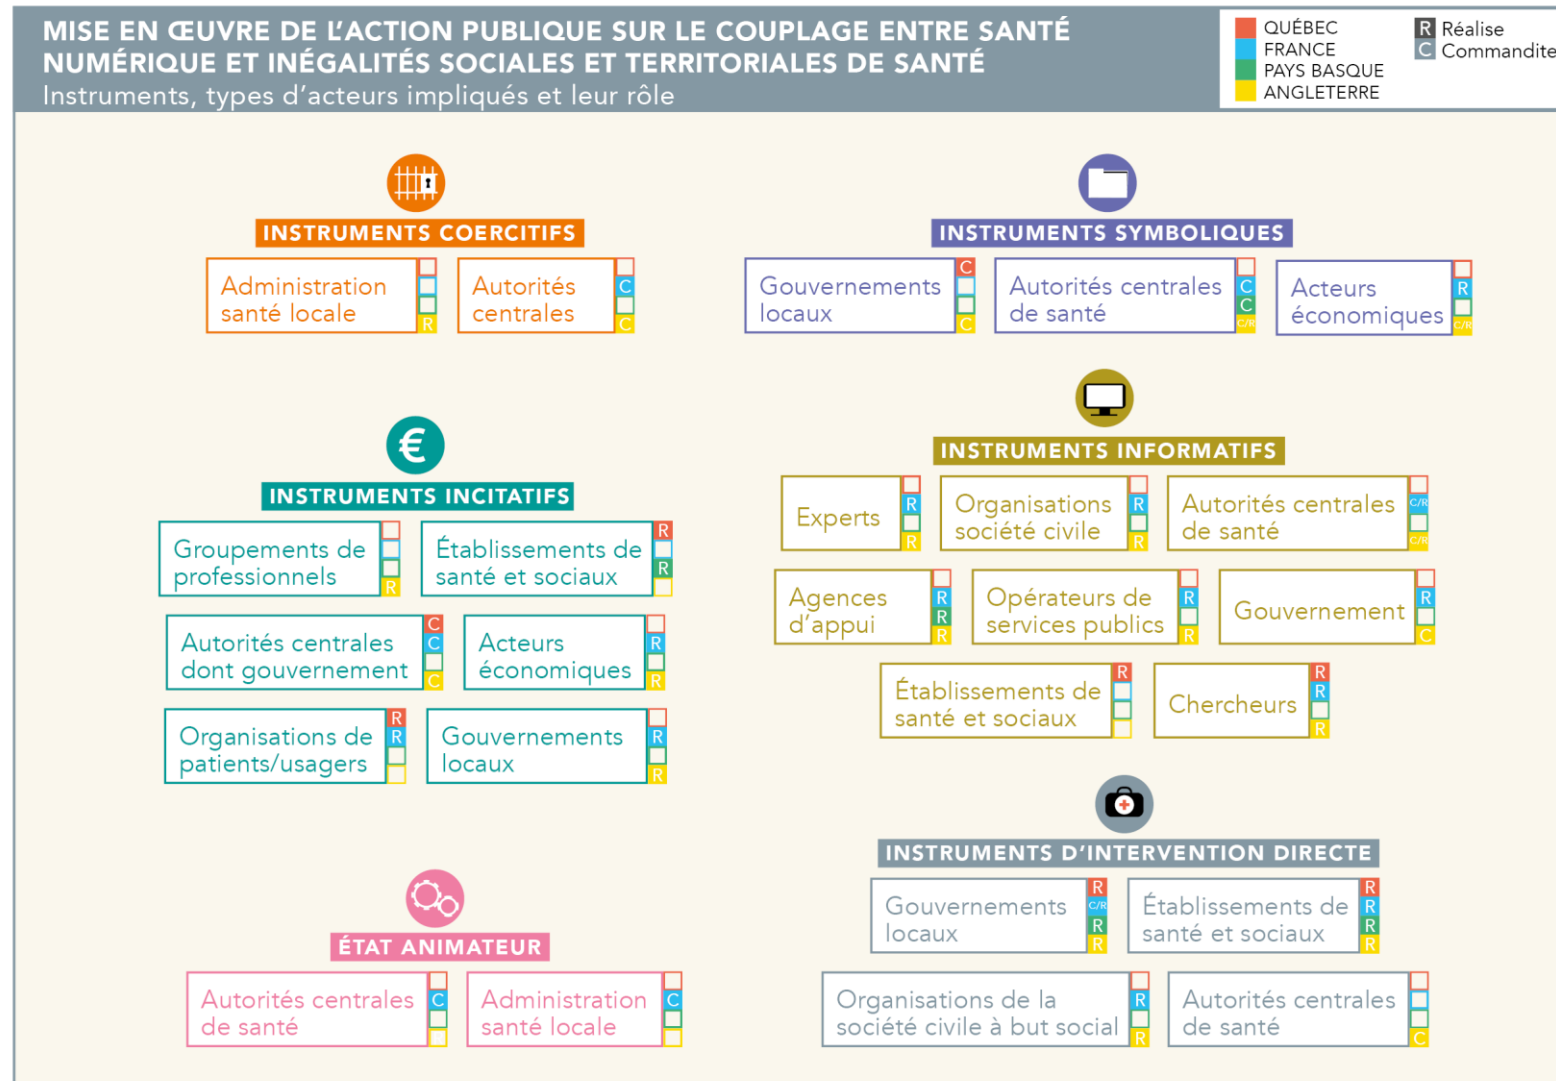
MISE EN ŒUVRE DE L'ACTION PUBLIQUE SUR LE COUPLAGE ENTRE SANTÉ NUMÉRIQUE ET INÉGALITÉS SOCIALES ET TERRITORIALES DE SANTÉ
Instruments, types d'acteurs impliqués et leur rôle

QUÉBEC
FRANCE
PAYS BASQUE
ANGLETERRE
R Réalise
C Commandite

INSTRUMENTS COERCITIFS
Administration santé locale R
Autorités centrales C C

INSTRUMENTS SYMBOLIQUES
Gouvernements locaux C C
Autorités centrales de santé C C C/R
Acteurs économiques R C/R

INSTRUMENTS INFORMATIFS
Experts R R
Organisations société civile R R
Autorités centrales de santé C/R C/R
Agences d'appui R R R
Opérateurs de services publics R R
Gouvernement R C
Établissements de santé et sociaux R
Chercheurs R R R

INSTRUMENTS INCITATIFS
Groupements de professionnels R
Établissements de santé et sociaux R R
Autorités centrales dont gouvernement C C C
Acteurs économiques R R
Organisations de patients/usagers R R
Gouvernements locaux R R

INSTRUMENTS D'INTERVENTION DIRECTE
Gouvernements locaux R C/R R R
Établissements de santé et sociaux R R R R
Organisations de la société civile à but social R R
Autorités centrales de santé C

ÉTAT ANIMATEUR
Autorités centrales de santé C
Administration santé locale C